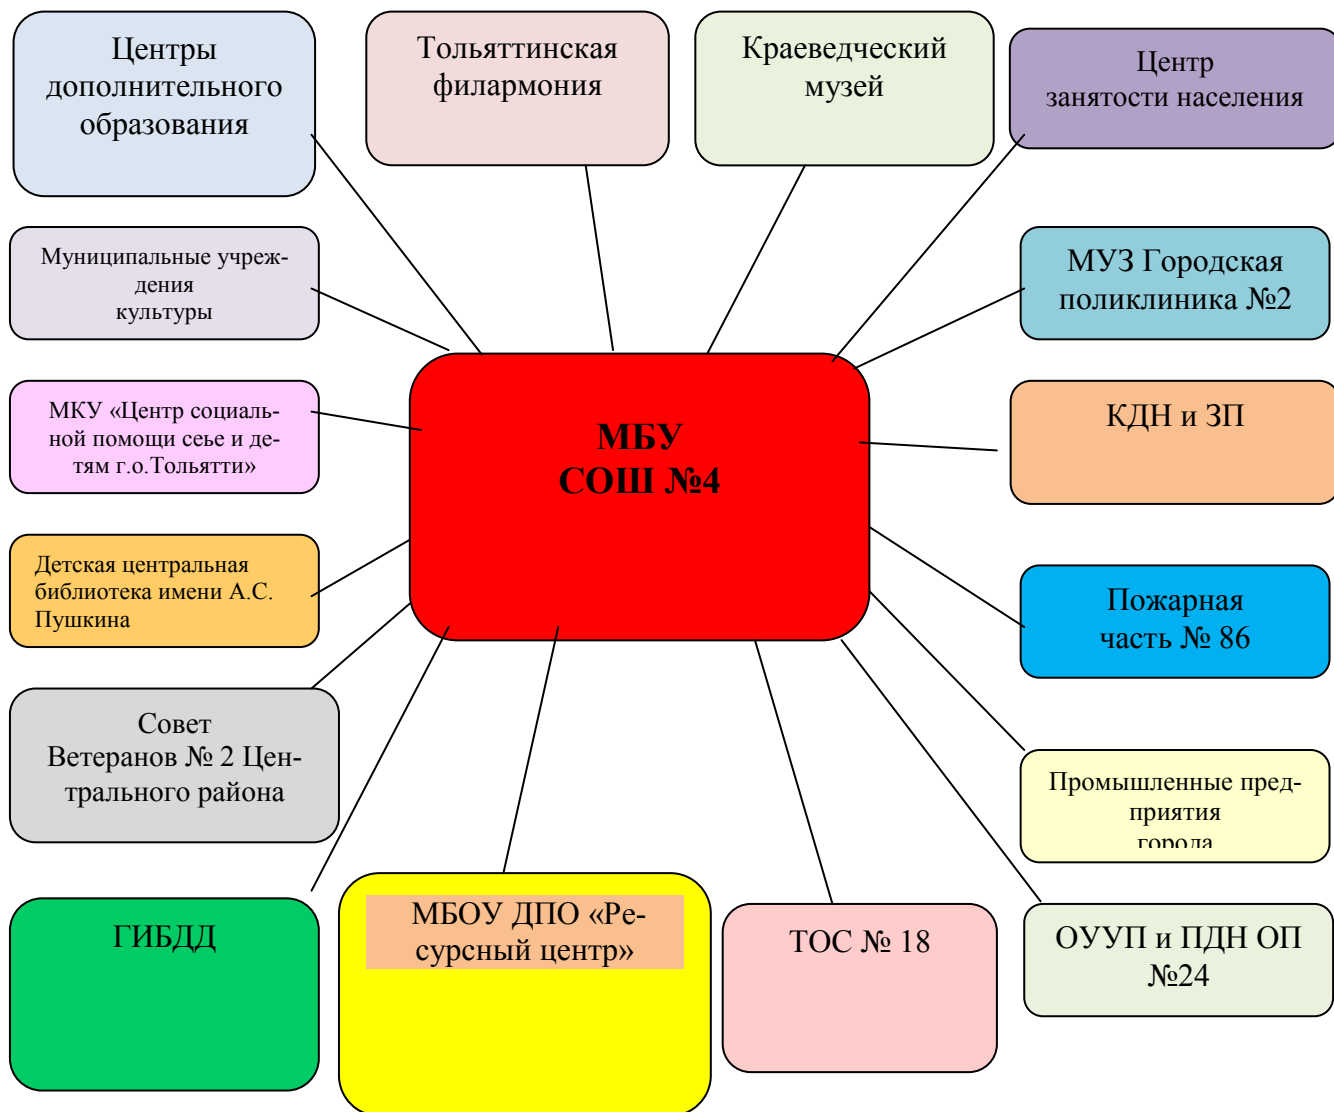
Центры дополнительного образования

Тольяттинская филармония

Краеведческий музей

Центр занятости населения

Муниципальные учреждения культуры

МУЗ Городская поликлиника №2

МКУ «Центр социальной помощи сеье и детям г.о.Тольятти»

МБУ СОШ №4

КДН и ЗП

Детская центральная библиотека имени А.С. Пушкина

Пожарная часть № 86

Совет Ветеранов № 2 Центрального района

Промышленные предприятия города

ГИБДД

МБОУ ДПО «Ресурсный центр»

ТОС № 18

ОУУП и ПДН ОП №24